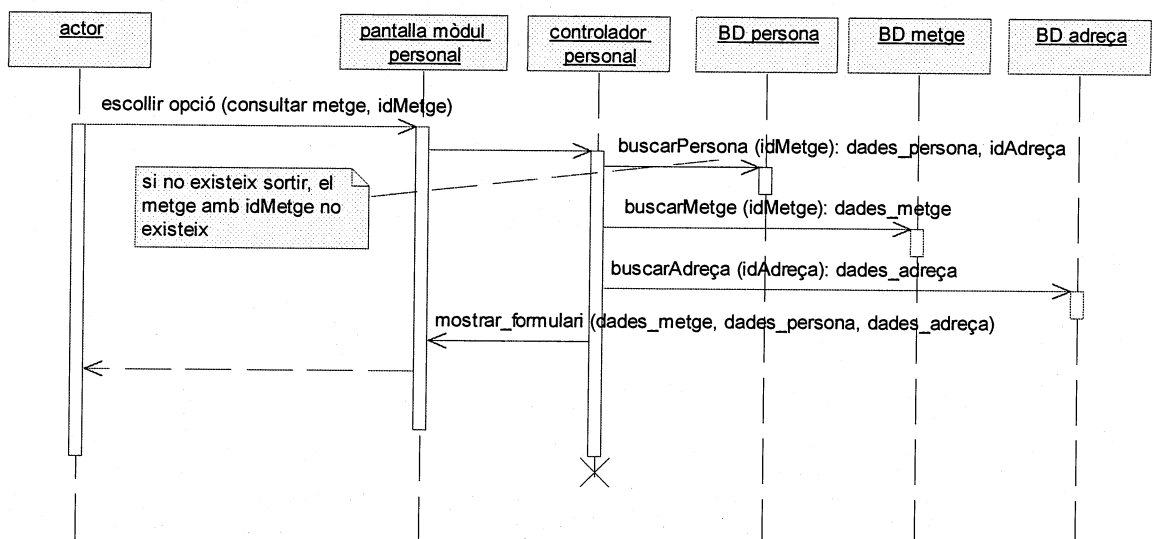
actor

pantalla mòdul personal

controlador personal

BD persona

BD metge

BD adreça

escollir opció (consultar metge, idMetge)

buscarPersona (idMetge): dades_persona, idAdreça

si no existeix sortir, el metge amb idMetge no existeix

buscarMetge (idMetge): dades_metge

buscarAdreça (idAdreça): dades_adreça

mostrar_formulari (dades_metge, dades_persona, dades_adreça)